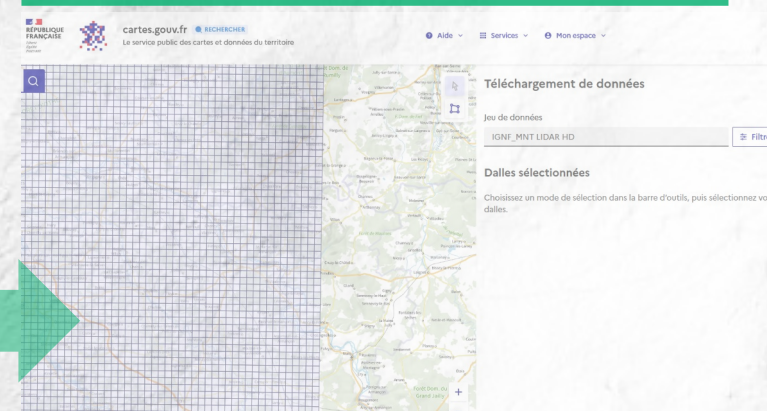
RÉPUBLIQUE FRANÇAISE
Liberté Égalité Fraternité

cartes.gouv.fr RECHERCHER
Le service public des cartes et données du territoire

Aide Services Mon espace

Téléchargement de données

Jeu de données
IGNF_MNT LIDAR HD
Filtr

Dalles sélectionnées

Choisissez un mode de sélection dans la barre d'outils, puis sélectionnez vo dalles.